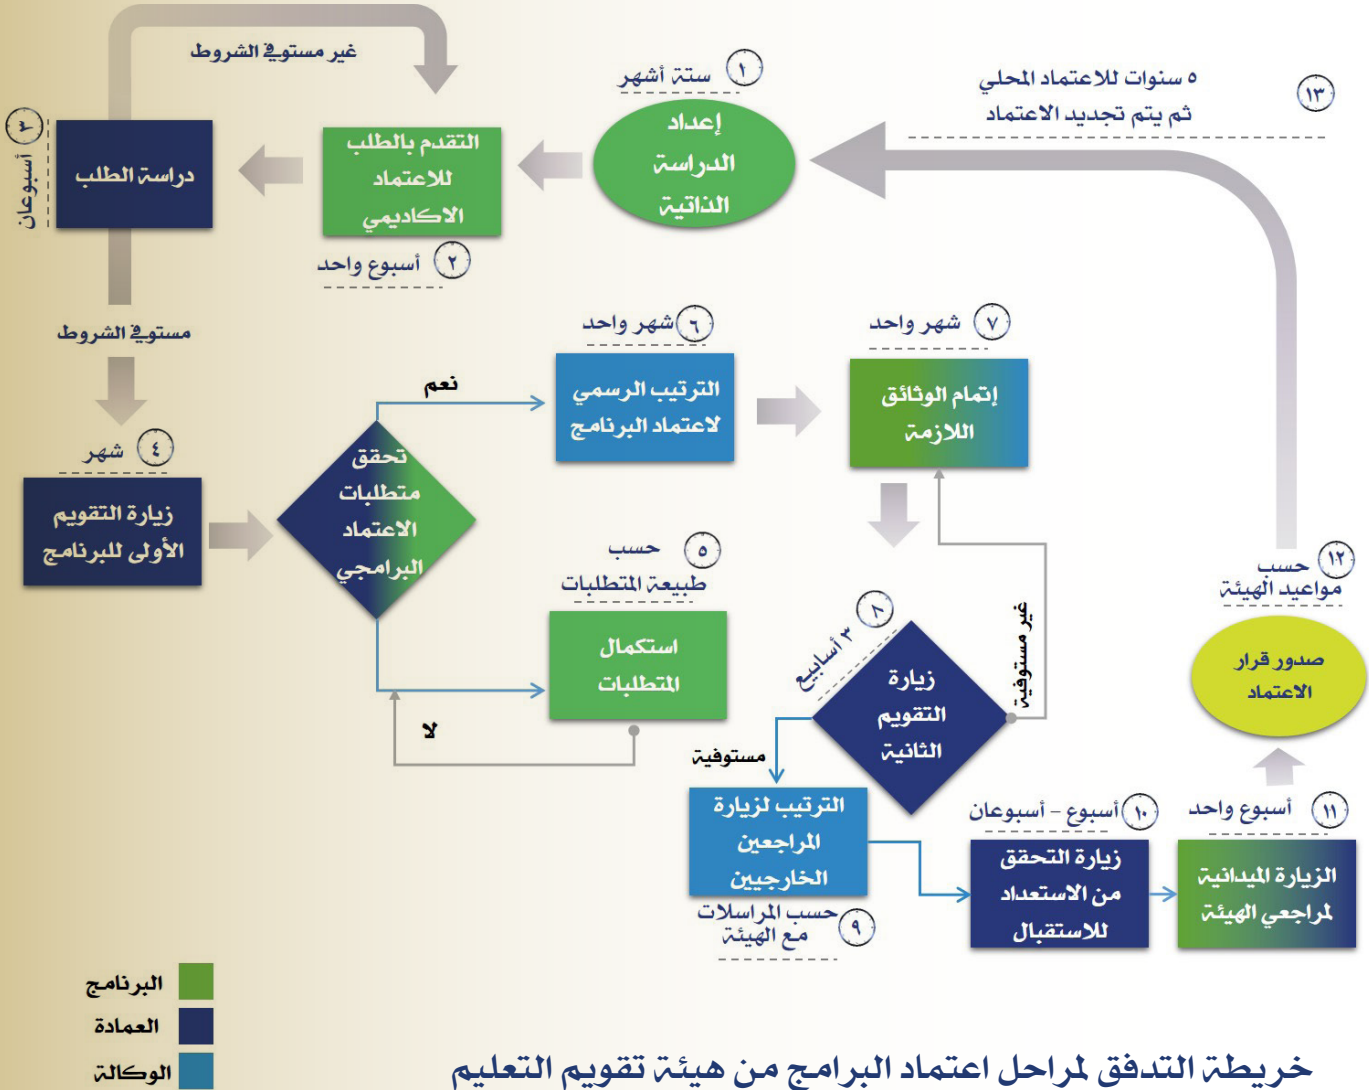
غير مستوفي الشروط

١ ستة أشهر

إعداد الدراسة الذاتية

٥ سنوات للاعتماد المحلي ثم يتم تجديد الاعتماد ١٣

٣ أسبوعان

دراسة الطلب

التقدم بالطلب للاعتماد الاكاديمي

٢ أسبوع واحد

مستوفي الشروط

٦ شهر واحد

٧ شهر واحد

نعم

الترتيب الرسمي لاعتماد البرنامج

إتمام الوثائق اللازمة

٤ شهر

زيارة التقويم الأولى للبرنامج

تحقق متطلبات الاعتماد البرامجي

٥ حسب طبيعة المتطلبات

استكمال المتطلبات

لا

٨ ٣ أسابيع

زيارة التقويم الثانية

غير مستوفية

مستوفية

١٢ حسب مواعيد الهيئة

صدور قرار الاعتماد

الترتيب لزيارة المراجعين الخارجيين

٩ حسب المراسلات مع الهيئة

١٠ أسبوع - أسبوعان

زيارة التحقق من الاستعداد للاستقبال

١١ أسبوع واحد

الزيارة الميدانية لمراجعي الهيئة

البرنامج
العمادة
الوكالة

خريطة التدفق لمراحل اعتماد البرامج من هيئة تقويم التعليم